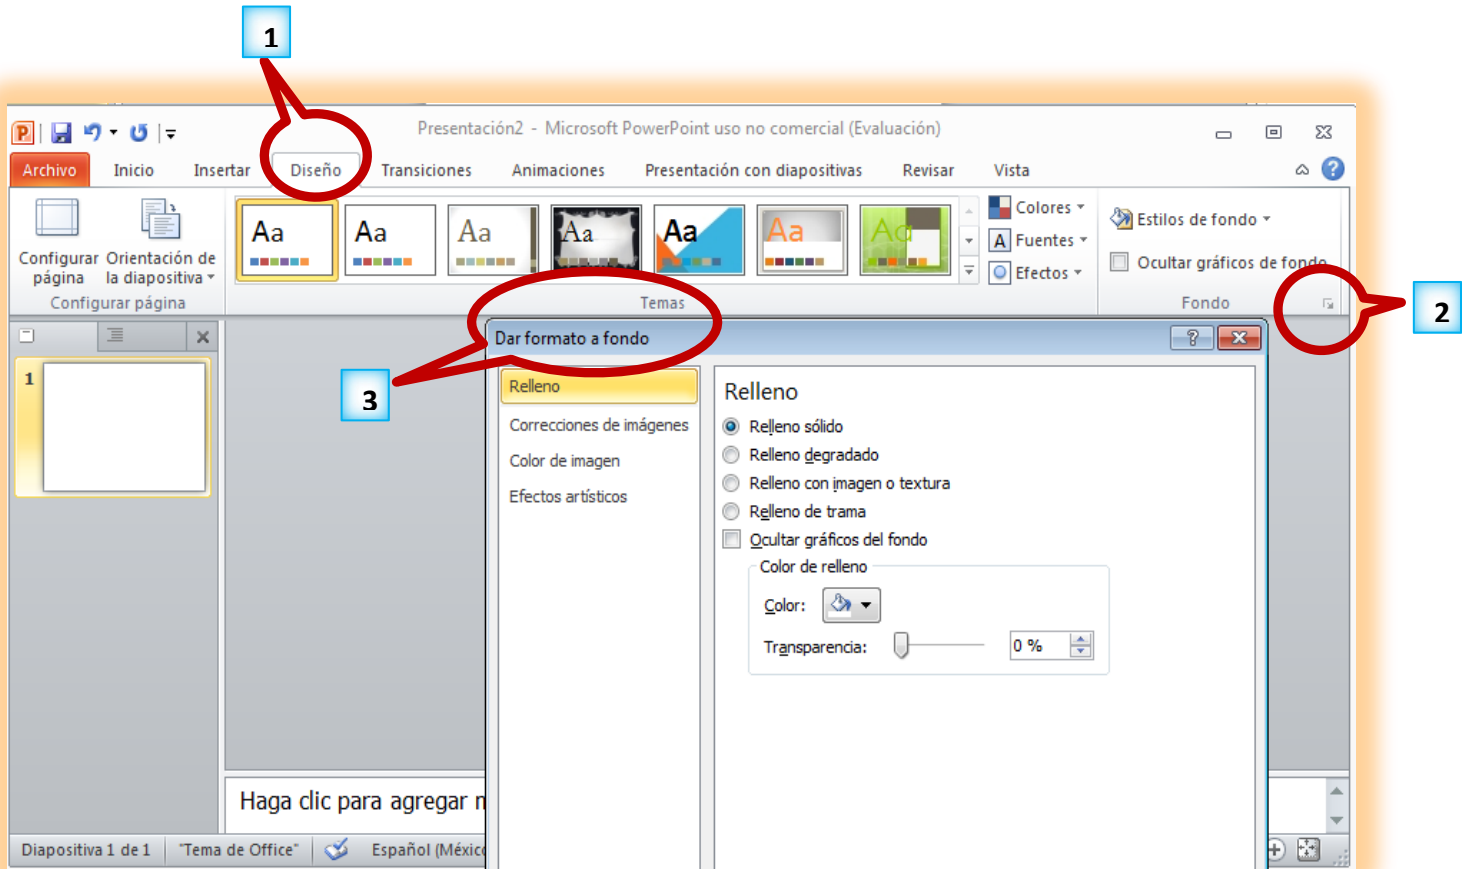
1

Presentación2 - Microsoft PowerPoint uso no comercial (Evaluación)

Archivo Inicio Insertar Diseño Transiciones Animaciones Presentación con diapositivas Revisar Vista

Configurar página Orientación de la diapositiva

Configurar página

Aa Aa Aa Aa Aa Aa Aa

Temas

Colores
Fuentes
Efectos

Estilos de fondo
Ocultar gráficos de fondo

Fondo

2

1

3

Dar formato a fondo

Relleno
Correcciones de imágenes
Color de imagen
Efectos artísticos

Relleno

Relleno sólido
Relleno degradado
Relleno con imagen o textura
Relleno de trama
Ocultar gráficos del fondo

Color de relleno

Color:

Transparencia: 0 %

Haga clic para agregar n

Diapositiva 1 de 1 "Tema de Office" Español (Méxic